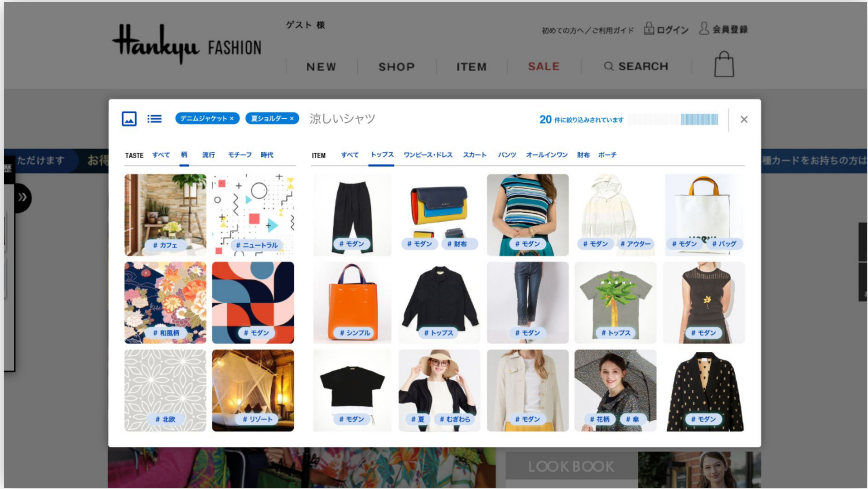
Hankyu FASHION

ゲスト 様

初めての方へ／ご利用ガイド　ログイン　会員登録

NEW　SHOP　ITEM　SALE　SEARCH

ただけます　お得

種カードをお持ちの方は

デニムジャケット ×　夏ショルダー ×　涼しいシャツ

20 件に絞り込みされています

×

TASTE　すべて　柄　流行　モチーフ　時代

ITEM　すべて　トップス　ワンピース・ドレス　スカート　パンツ　オールインワン　財布　ポーチ

# カフェ　# ニュートラル　# モダン　# モダン　# 財布　# モダン　# モダン　# アウター　# モダン　# バッグ

# 和風柄　# モダン　# シンプル　# トップス　# モダン　# トップス　# モダン

# 北欧　# リゾート　# モダン　# 夏　# むぎわら　# モダン　# 花柄　# 傘　# モダン

LOOK BOOK